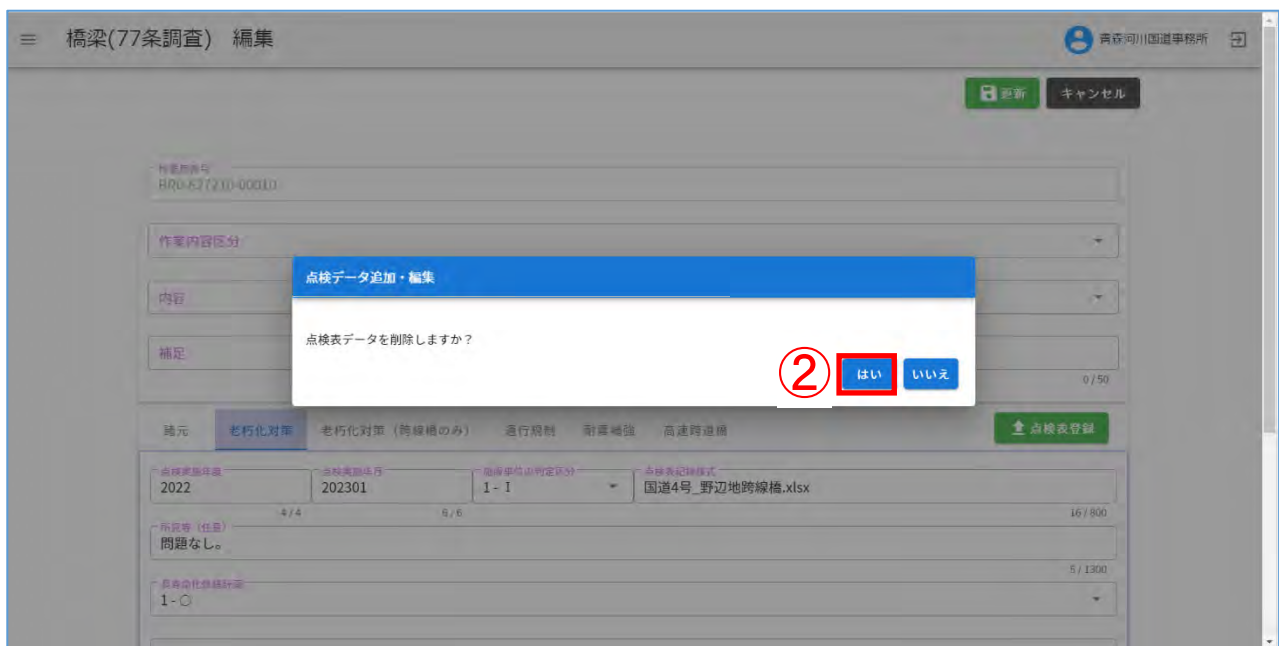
≡ 橋梁(77条調査) 編集

青森河川国道事務所

更新 キャンセル

施設番号
BR0-67210-00010

作業内容区分

内容

補足

0 / 50

点検データ追加・編集

点検表データを削除しますか？

②

はい いいえ

諸元 老朽化対策 老朽化対策（跨線橋のみ） 通行規制 耐震補強 高速跨道橋

点検表登録

点検実施年度
2022
4 / 4

点検実施年月
202301
6 / 6

健全性の判定区分
1 - I

点検表記録様式
国道4号_野辺地跨線橋.xlsx
16 / 800

所見等（任意）
問題なし。
5 / 1300

長寿命化修繕計画
1 - ○